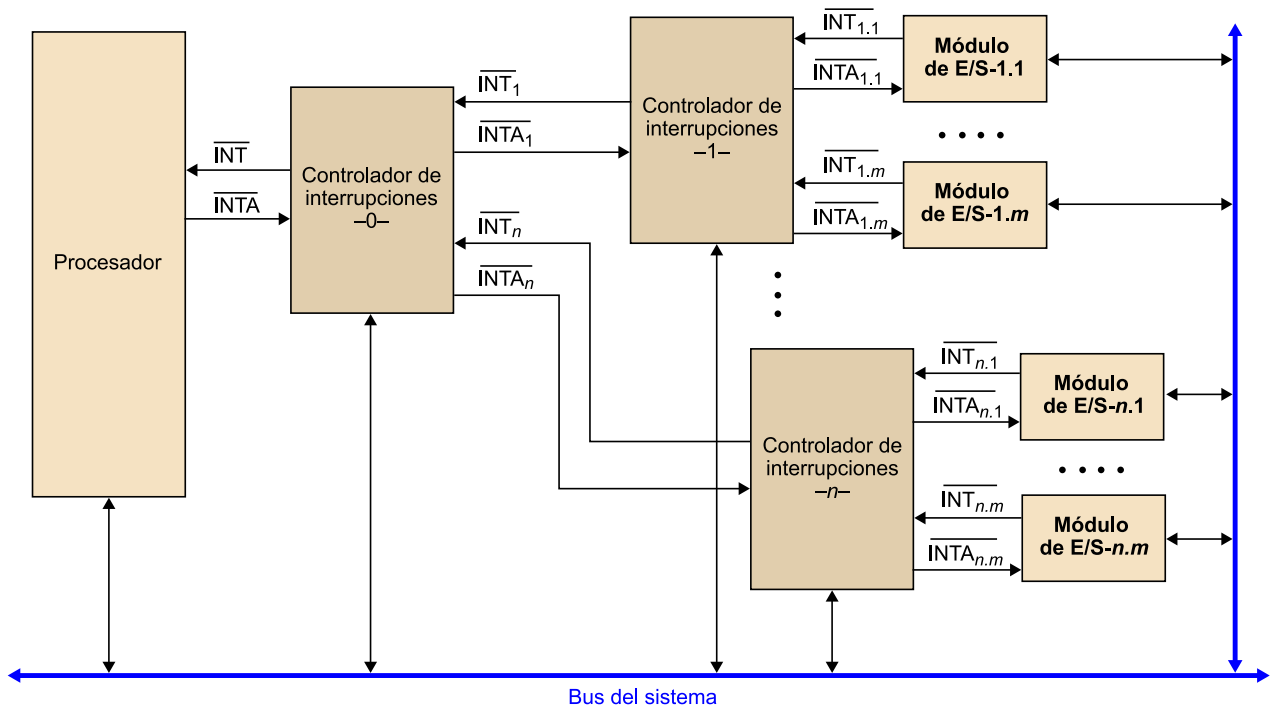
Procesador

$\overline{INT}$

$\overline{INTA}$

Controlador de interrupciones –0–

$\overline{INT_1}$

$\overline{INTA_1}$

$\overline{INT_n}$

$\overline{INTA_n}$

Controlador de interrupciones –1–

$\overline{INT_{1.1}}$

$\overline{INTA_{1.1}}$

Módulo de E/S-1.1

• • • •

$\overline{INT_{1.m}}$

$\overline{INTA_{1.m}}$

Módulo de E/S-1.*m*

Controlador de interrupciones –*n*–

$\overline{INT_{n.1}}$

$\overline{INTA_{n.1}}$

Módulo de E/S-*n*.1

• • • •

$\overline{INT_{n.m}}$

$\overline{INTA_{n.m}}$

Módulo de E/S-*n*.*m*

Bus del sistema